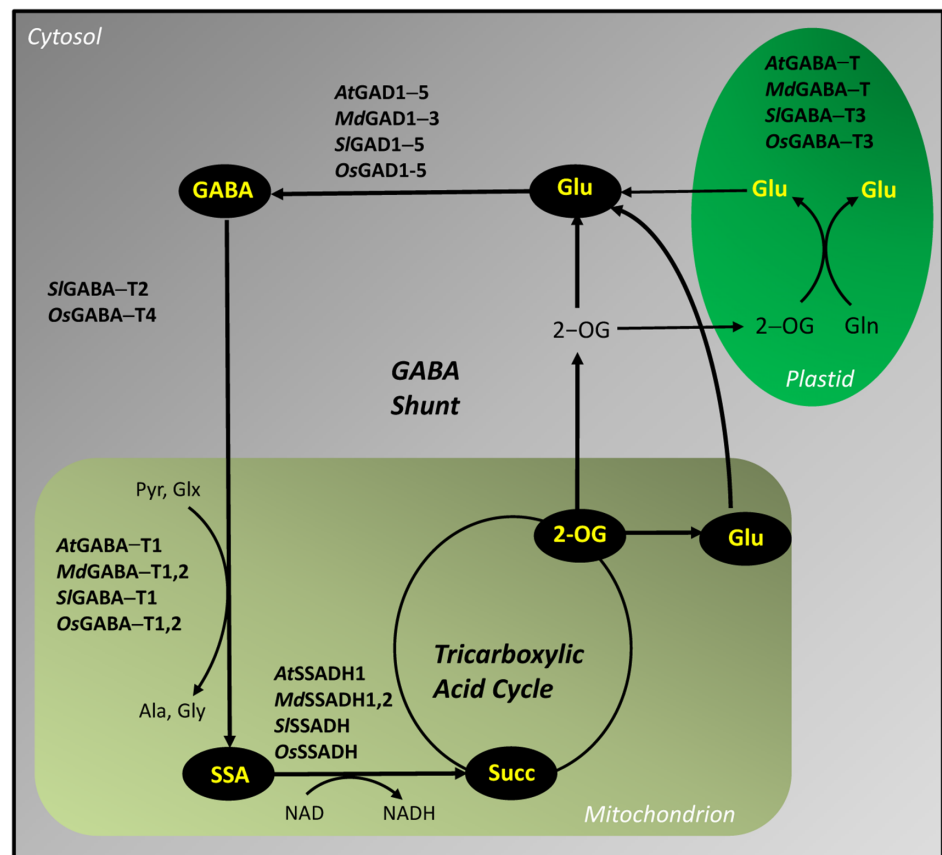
Cytosol

AtGAD1–5
MdGAD1–3
SlGAD1–5
OsGAD1-5

AtGABA–T
MdGABA–T
SlGABA–T3
OsGABA–T3

GABA

Glu

Glu

Glu

SlGABA–T2
OsGABA–T4

2–OG

2–OG

Gln

Plastid

GABA Shunt

Pyr, Glx

AtGABA–T1
MdGABA–T1,2
SlGABA–T1
OsGABA–T1,2

2-OG

Glu

Tricarboxylic Acid Cycle

AtSSADH1
MdSSADH1,2
SlSSADH
OsSSADH

Ala, Gly

SSA

Succ

NAD

NADH

Mitochondrion